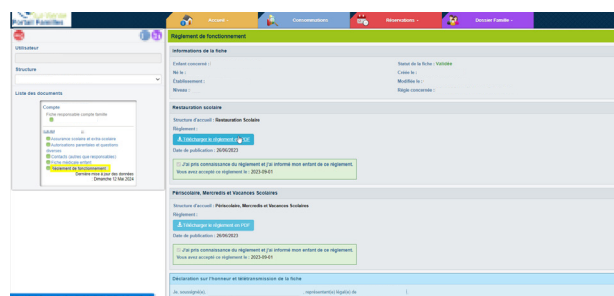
Portail Familles

Accueil
Consommations
Réservations
Dossier Famille

Utilisateur

Structure

Liste des documents

Compte
Fiche responsable compte famille

Assurance scolaire et extra-scolaire
Autorisations parentales et questions diverses
Contacts (autres que responsables)
Fiche médicale enfant
Règlement de fonctionnement
Dernière mise à jour des données Dimanche 12 Mai 2024

Règlement de fonctionnement

Informations de la fiche

Enfant concerné :
Né le :
Etablissement :
Niveau :
Statut de la fiche : Validée
Créée le :
Modifiée le :
Règle concernée :

Restauration scolaire

Structure d'accueil : Restauration Scolaire
Règlement :
Télécharger le règlement en PDF
Date de publication : 26/06/2023
J'ai pris connaissance du règlement et j'ai informé mon enfant de ce règlement.
Vous avez accepté ce règlement le : 2023-09-01

Périscolaire, Mercredis et Vacances Scolaires

Structure d'accueil : Périscolaire, Mercredis et Vacances Scolaires
Règlement :
Télécharger le règlement en PDF
Date de publication : 26/06/2023
J'ai pris connaissance du règlement et j'ai informé mon enfant de ce règlement.
Vous avez accepté ce règlement le : 2023-09-01

Déclaration sur l'honneur et télétransmission de la fiche

Je, soussigné(e) , représentant(e) légal(e) de